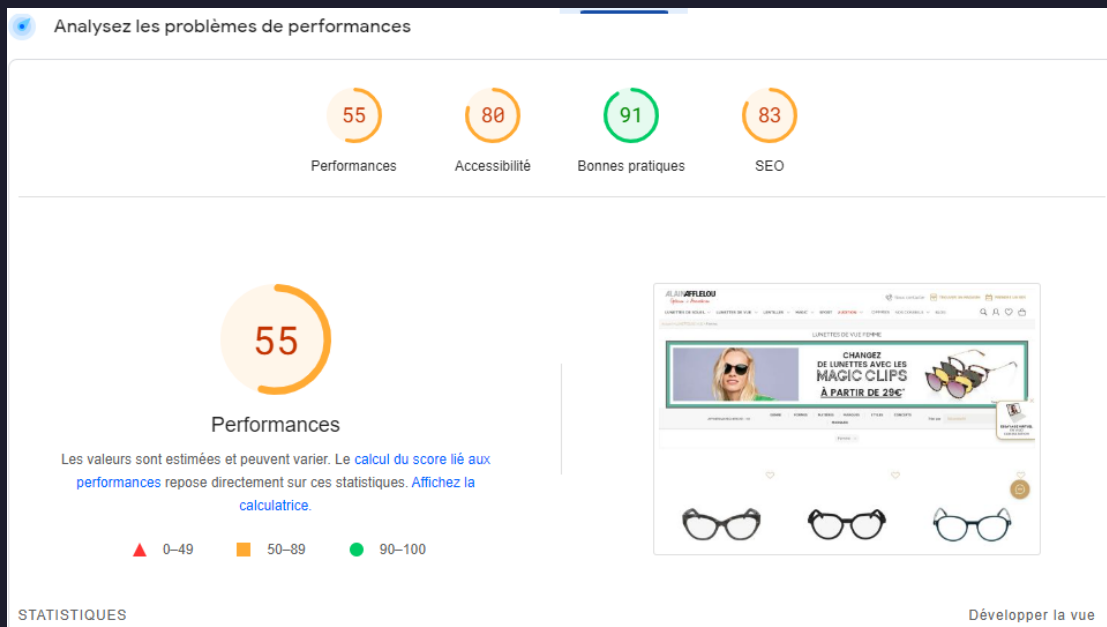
Analysez les problèmes de performances

55
Performances

80
Accessibilité

91
Bonnes pratiques

83
SEO

55

Performances

Les valeurs sont estimées et peuvent varier. Le calcul du score lié aux performances repose directement sur ces statistiques. Affichez la calculatrice.

0–49 50–89 90–100

ALAIN AFFLELOU

LUNETTES DE VUE FEMME

CHANGEZ DE LUNETTES AVEC LES MAGIC CLIPS À PARTIR DE 29€*

STATISTIQUES

Développer la vue